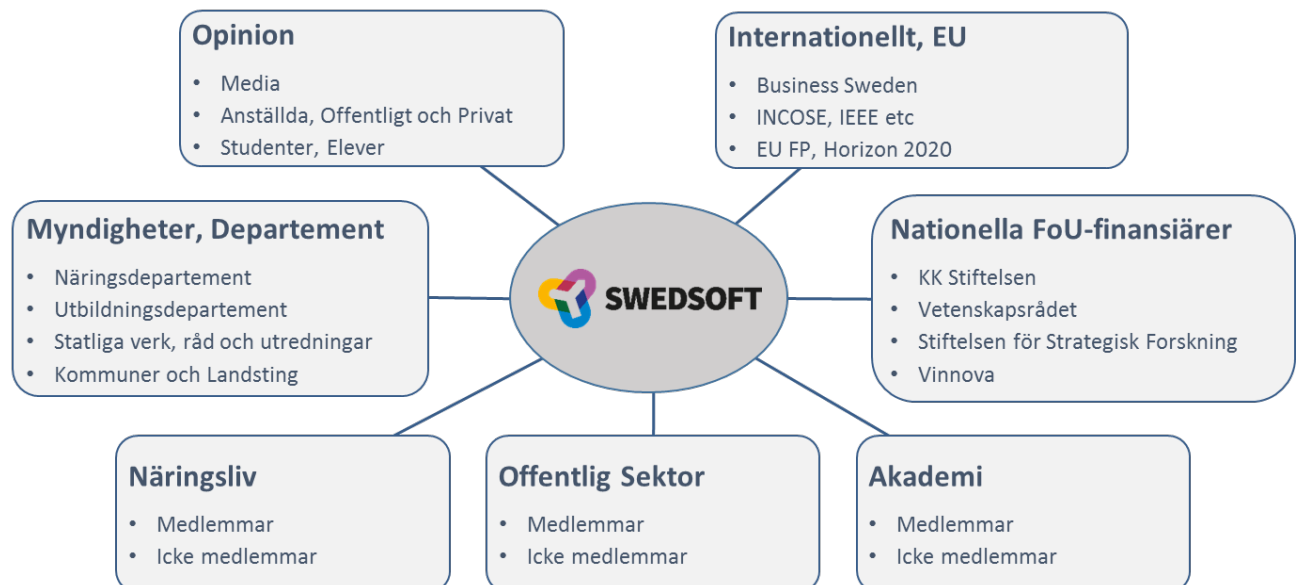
Opinion
- Media
- Anställda, Offentligt och Privat
- Studenter, Elever

Internationellt, EU
- Business Sweden
- INCOSE, IEEE etc
- EU FP, Horizon 2020

Myndigheter, Departement
- Näringsdepartement
- Utbildningsdepartement
- Statliga verk, råd och utredningar
- Kommuner och Landsting

SWEDSOFT

Nationella FoU-finansiärer
- KK Stiftelsen
- Vetenskapsrådet
- Stiftelsen för Strategisk Forskning
- Vinnova

Näringsliv
- Medlemmar
- Icke medlemmar

Offentlig Sektor
- Medlemmar
- Icke medlemmar

Akademi
- Medlemmar
- Icke medlemmar